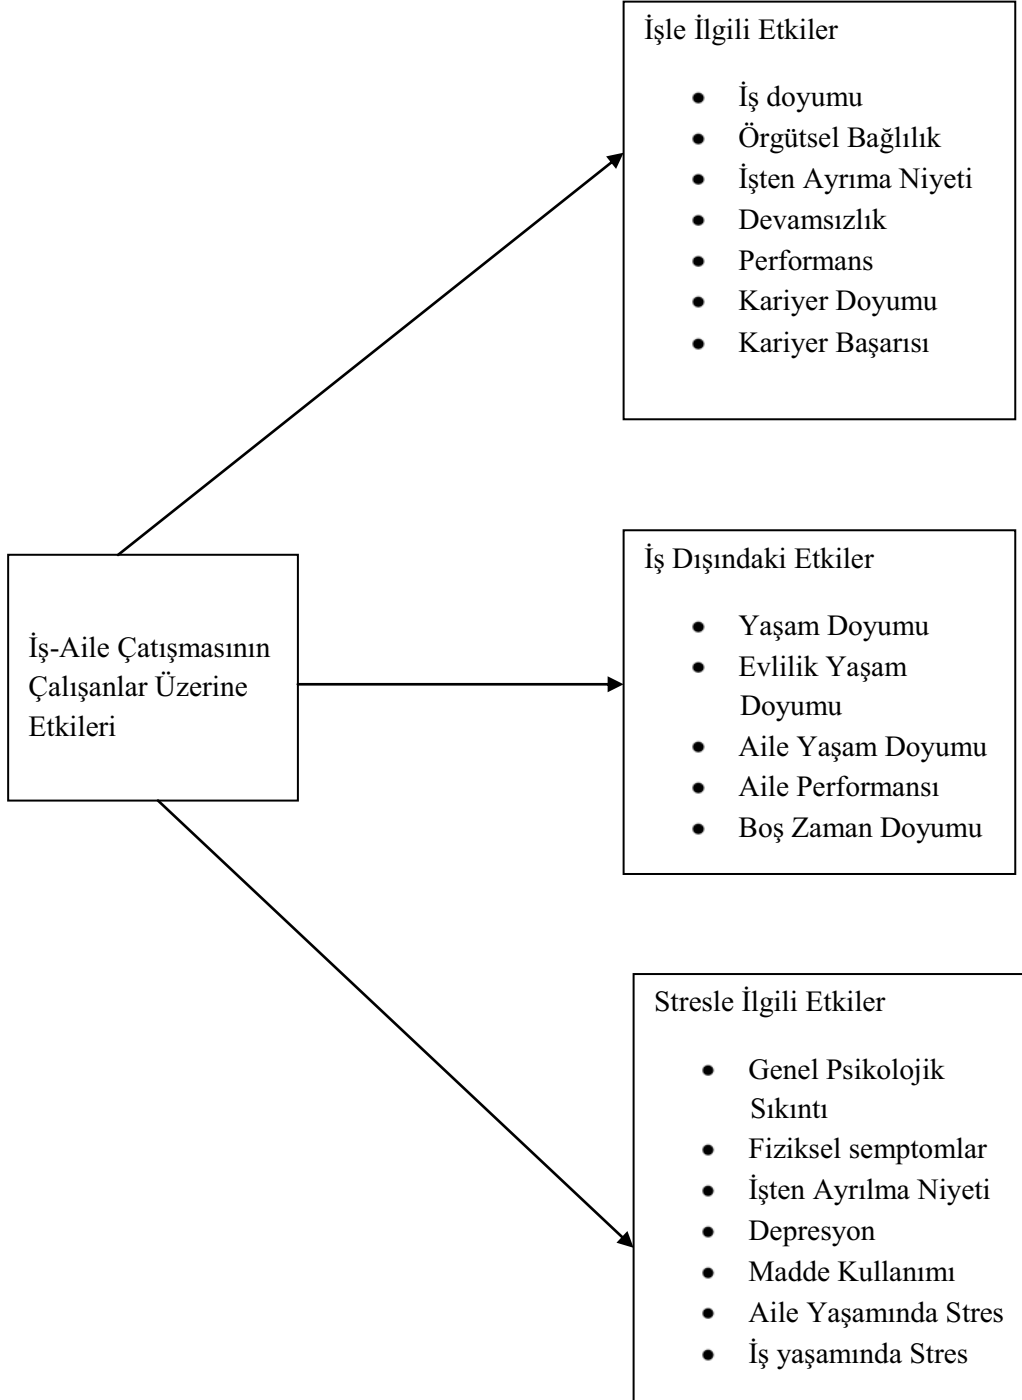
İşle İlgili Etkiler

- İş doyumu
- Örgütsel Bağlılık
- İşten Ayrıma Niyeti
- Devamsızlık
- Performans
- Kariyer Doyumu
- Kariyer Başarısı

İş-Aile Çatışmasının Çalışanlar Üzerine Etkileri

İş Dışındaki Etkiler

- Yaşam Doyumu
- Evlilik Yaşam Doyumu
- Aile Yaşam Doyumu
- Aile Performansı
- Boş Zaman Doyumu

Stresle İlgili Etkiler

- Genel Psikolojik Sıkıntı
- Fiziksel semptomlar
- İşten Ayrılma Niyeti
- Depresyon
- Madde Kullanımı
- Aile Yaşamında Stres
- İş yaşamında Stres